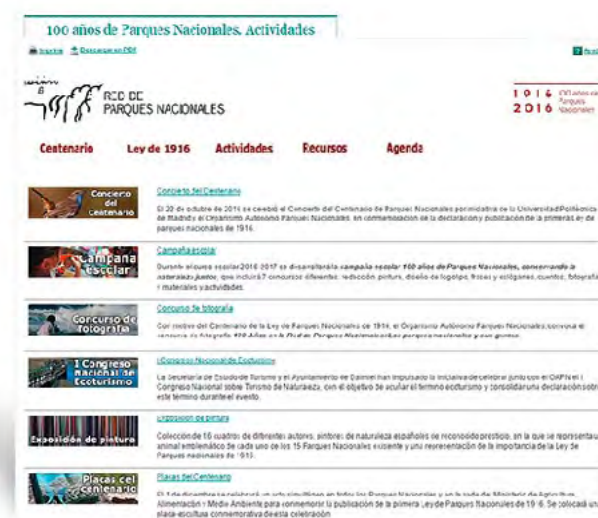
100 años de Parques Nacionales. Actividades

Imprimir Descargar en PDF

RED DE PARQUES NACIONALES

1916 2016 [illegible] Parques Nacionales

Centenario Ley de 1916 Actividades Recursos Agenda

Concierto del centenario

Concierto del Centenario

El 20 de octubre de 2016 se celebró el Concierto del Centenario de Parques Nacionales promovido por la Universidad Politécnica de Madrid y el Organismo Autónomo Parques Nacionales, en conmemoración de la declaración y publicación de la primera ley de parques nacionales de 1916.

Campaña escolar

Campaña escolar

Durante el curso escolar 2016-2017 se desarrollará una campaña escolar 100 años de Parques Nacionales, conociendo la naturaleza juntos, que incluye 7 concursos diferentes: redacción, pintura, diseño de logotipo, frases y eslóganes, cuentos, fotografía y materiales y actividades.

Concurso de fotografía

Concurso de fotografía

Con motivo del Centenario de la Ley de Parques Nacionales de 1916, el Organismo Autónomo Parques Nacionales convoca el concurso de fotografía 100 Años en la Red de Parques Nacionales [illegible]

I Congreso Nacional de Ecoturismo

I Congreso Nacional de Ecoturismo

La Secretaría de Estado de Turismo y el Ayuntamiento de Daimiel han impulsado la iniciativa de celebrar junto con el OAPN el I Congreso Nacional sobre Turismo de Naturaleza, con el objetivo de acuñar el término ecoturismo y consolidar una declaración sobre este término durante el evento.

Exposición de pintura

Exposición de pintura

Colección de 16 cuadros de diferentes autores, pintores de naturaleza españoles de reconocido prestigio, en la que se representa un animal emblemático de cada uno de los 15 Parques Nacionales existentes y una representación de la importancia de la Ley de Parques nacionales de 1916.

Placas del centenario

Placas del Centenario

El 1 de diciembre se celebró un acto simultáneo en todos los Parques Nacionales y en la sede del Ministerio de Agricultura, Alimentación y Medio Ambiente para conmemorar la publicación de la primera Ley de Parques Nacionales de 1916. Se colocó una placa-escultura conmemorativa de esta celebración.